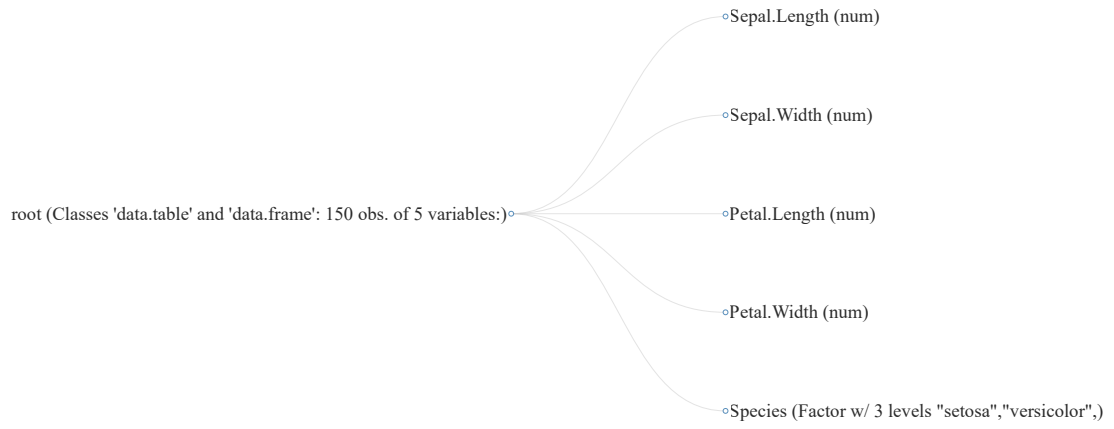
root (Classes 'data.table' and 'data.frame': 150 obs. of 5 variables:)

Sepal.Length (num)

Sepal.Width (num)

Petal.Length (num)

Petal.Width (num)

Species (Factor w/ 3 levels "setosa","versicolor",)